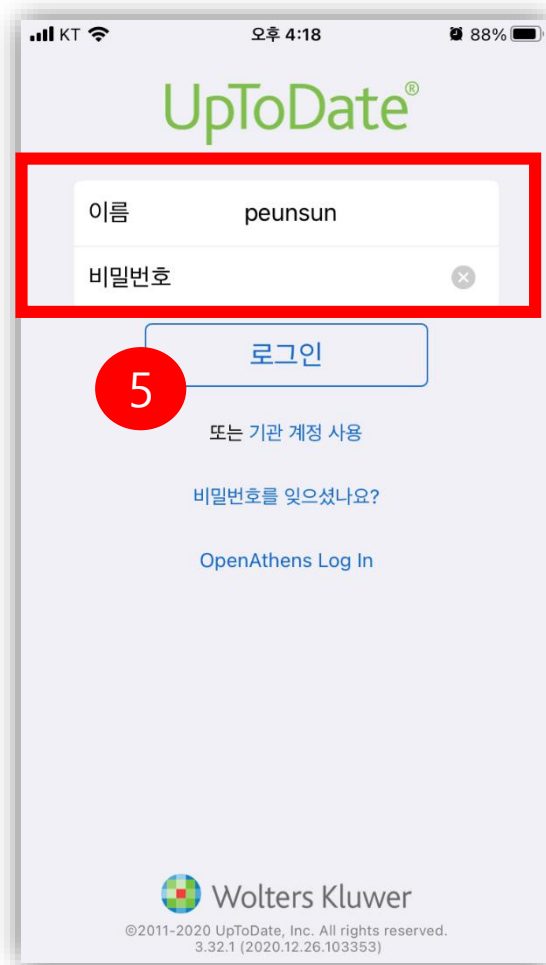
KT 오후 4:18 88%

UpToDate®

이름 peunsun

비밀번호

로그인

5

또는 기관 계정 사용

비밀번호를 잊으셨나요?

OpenAthens Log In

Wolters Kluwer

©2011-2020 UpToDate, Inc. All rights reserved.
3.32.1 (2020.12.26.103353)